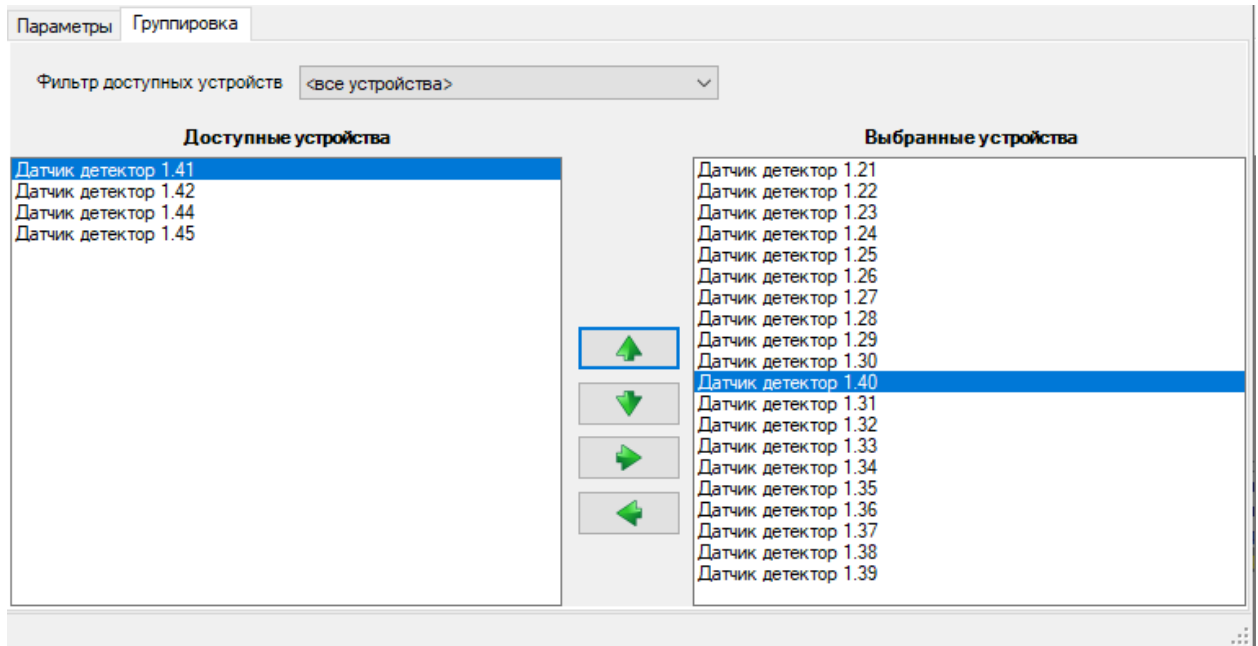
Параметры Группировка

Фильтр доступных устройств <все устройства>

Доступные устройства

Датчик детектор 1.41
Датчик детектор 1.42
Датчик детектор 1.44
Датчик детектор 1.45

Выбранные устройства

Датчик детектор 1.21
Датчик детектор 1.22
Датчик детектор 1.23
Датчик детектор 1.24
Датчик детектор 1.25
Датчик детектор 1.26
Датчик детектор 1.27
Датчик детектор 1.28
Датчик детектор 1.29
Датчик детектор 1.30
Датчик детектор 1.40
Датчик детектор 1.31
Датчик детектор 1.32
Датчик детектор 1.33
Датчик детектор 1.34
Датчик детектор 1.35
Датчик детектор 1.36
Датчик детектор 1.37
Датчик детектор 1.38
Датчик детектор 1.39